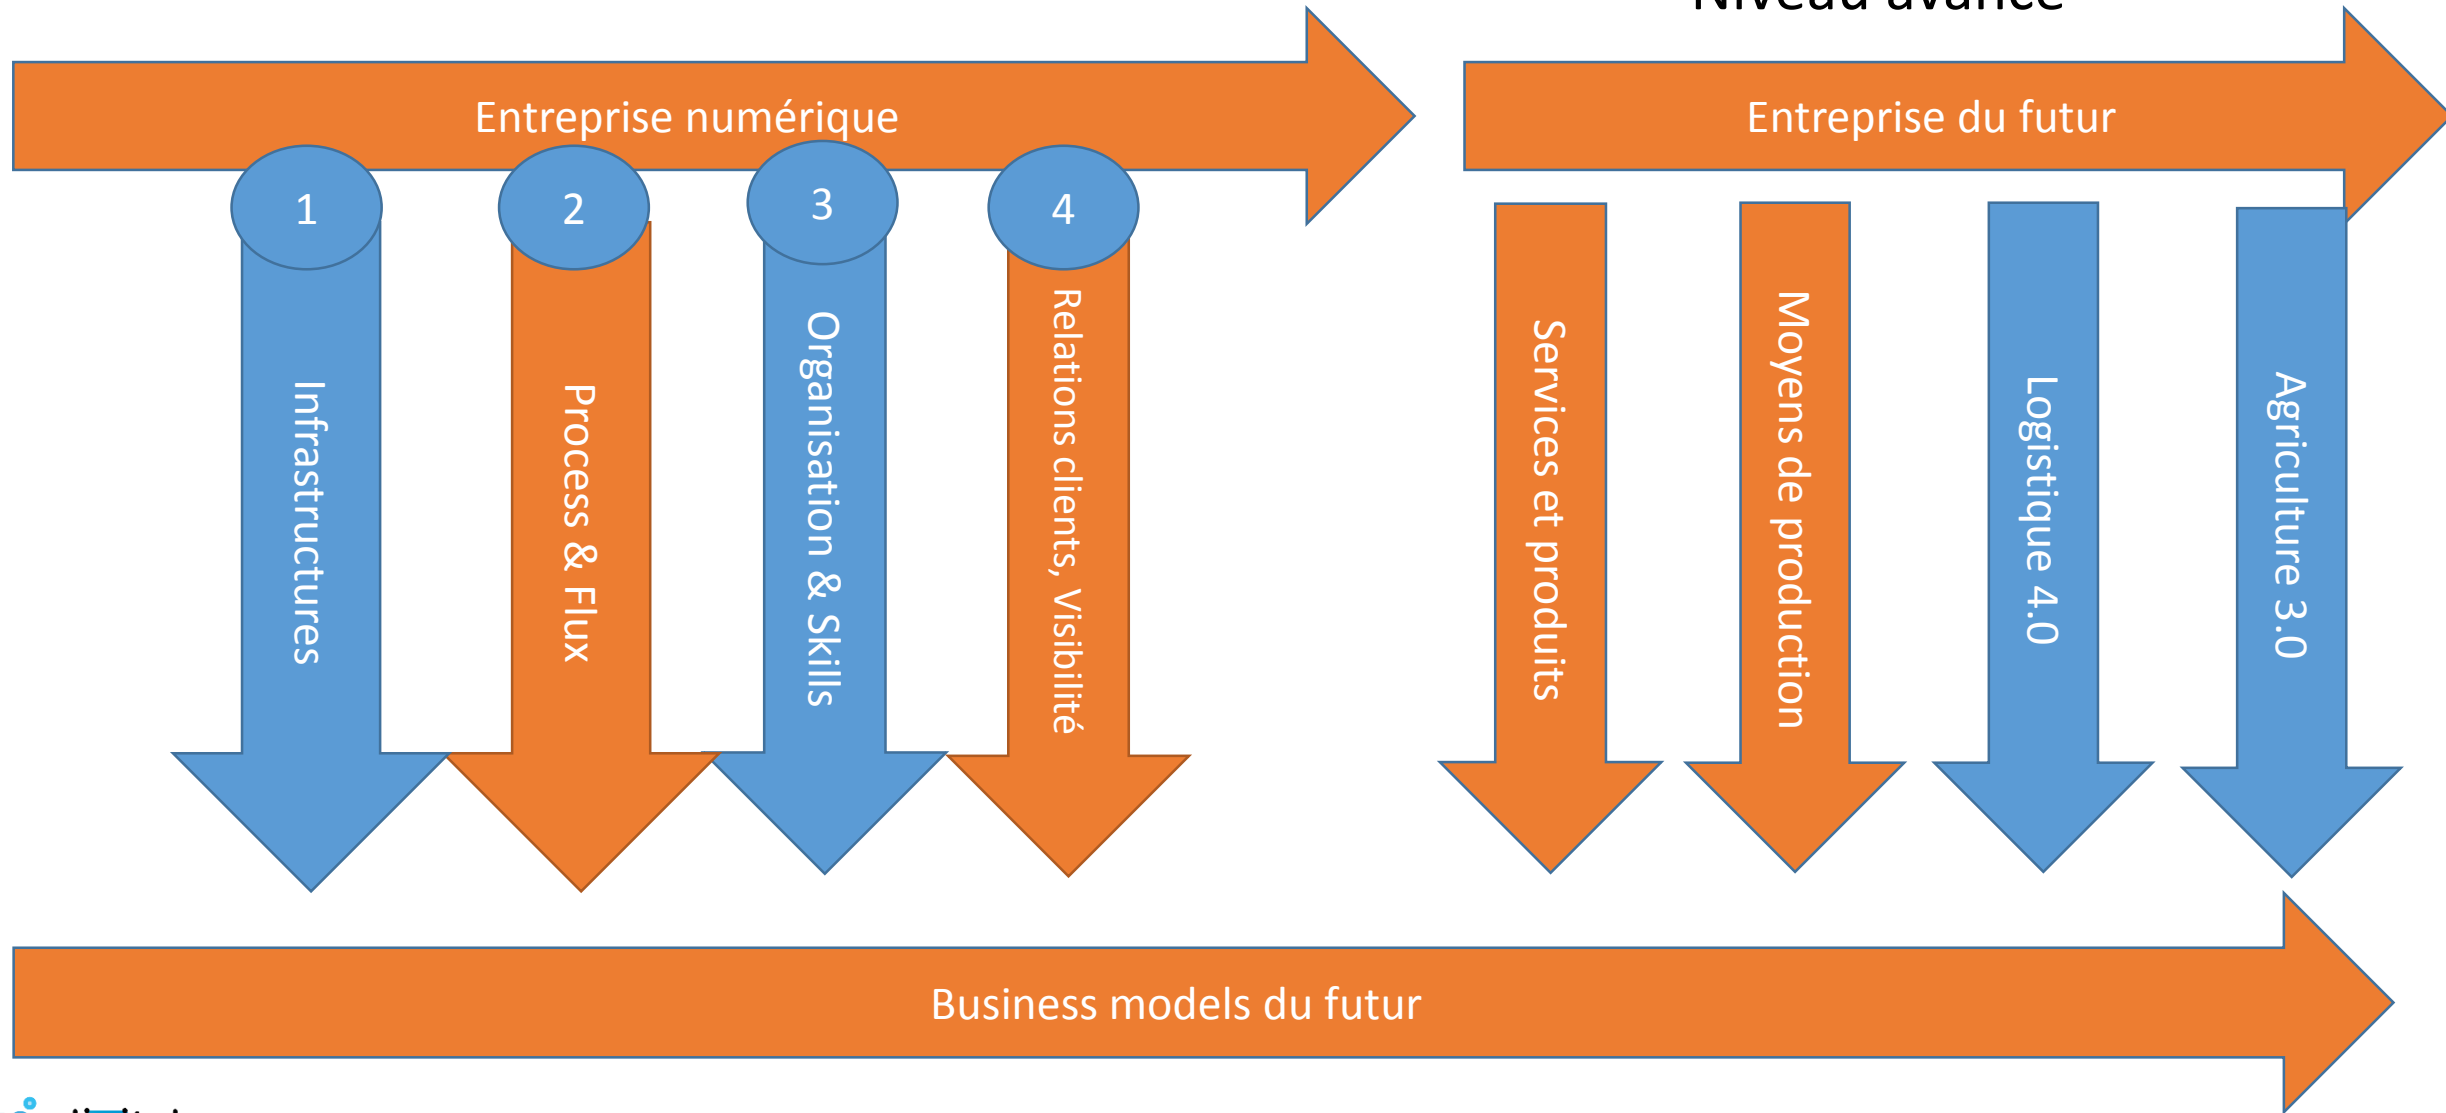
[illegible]

Entreprise numérique

Entreprise du futur

1
Infrastructures

2
Process & Flux

3
Organisation & Skills

4
Relations clients, Visibilité

Services et produits

Moyens de production

Logistique 4.0

Agriculture 3.0

Business models du futur

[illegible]